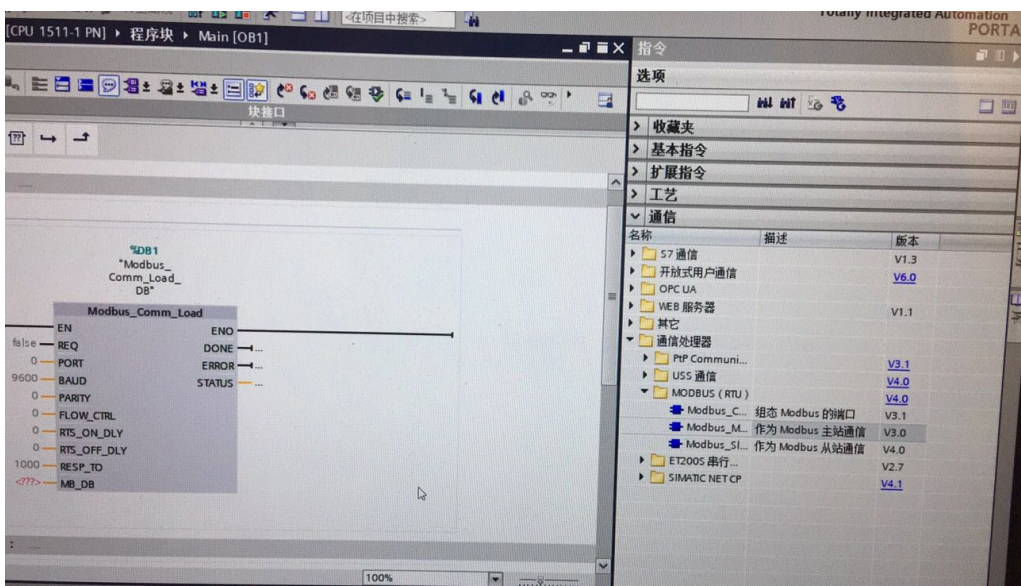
<在项目中搜索>

Totally Integrated Automation
PORTA

[CPU 1511-1 PN] ▸ 程序块 ▸ Main [OB1]

块接口

%DB1
"Modbus_
Comm_Load_
DB"

Modbus_Comm_Load

EN
false — REQ
0 — PORT
9600 — BAUD
0 — PARITY
0 — FLOW_CTRL
0 — RTS_ON_DLY
0 — RTS_OFF_DLY
1000 — RESP_TO
<???> — MB_DB

ENO
DONE —...
ERROR —...
STATUS — ...

100%

指令

选项

> 收藏夹
> 基本指令
> 扩展指令
> 工艺
∨ 通信

| 名称 | 描述 | 版本 |
|---|---|---|
| S7 通信 | | V1.3 |
| 开放式用户通信 | | V6.0 |
| OPC UA | | |
| WEB 服务器 | | V1.1 |
| 其它 | | |
| 通信处理器 | | |
| PtP Communi... | | V3.1 |
| USS 通信 | | V4.0 |
| MODBUS ( RTU ) | | V4.0 |
| Modbus_C... | 组态 Modbus 的端口 | V3.1 |
| Modbus_M... | 作为 Modbus 主站通信 | V3.0 |
| Modbus_Sl... | 作为 Modbus 从站通信 | V4.0 |
| ET200S 串行... | | V2.7 |
| SIMATIC NET CP | | V4.1 |